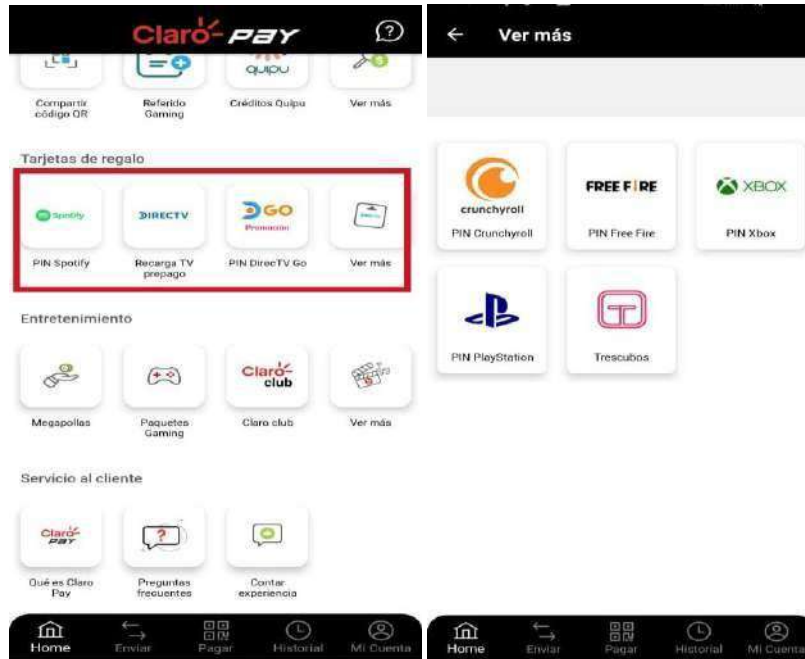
Claro PAY

quipu

Compartir código QR

Referido Gaming

Créditos Quipu

Ver más

Tarjetas de regalo

Spotify

DIRECTV

DGO Promoción

PIN Spotify

Recarga TV prepago

PIN DirecTV Go

Ver más

Entretenimiento

Claro club

Megapollas

Paquetes Gaming

Claro club

Ver más

Servicio al cliente

Claro PAY

Qué es Claro Pay

Preguntas frecuentes

Contar experiencia

Home

Enviar

Pagar

Historial

Mi Cuenta

Ver más

crunchyroll

PIN Crunchyroll

FREE FIRE

PIN Free Fire

XBOX

PIN Xbox

PIN PlayStation

Trescubos

Home

Enviar

Pagar

Historial

Mi Cuenta